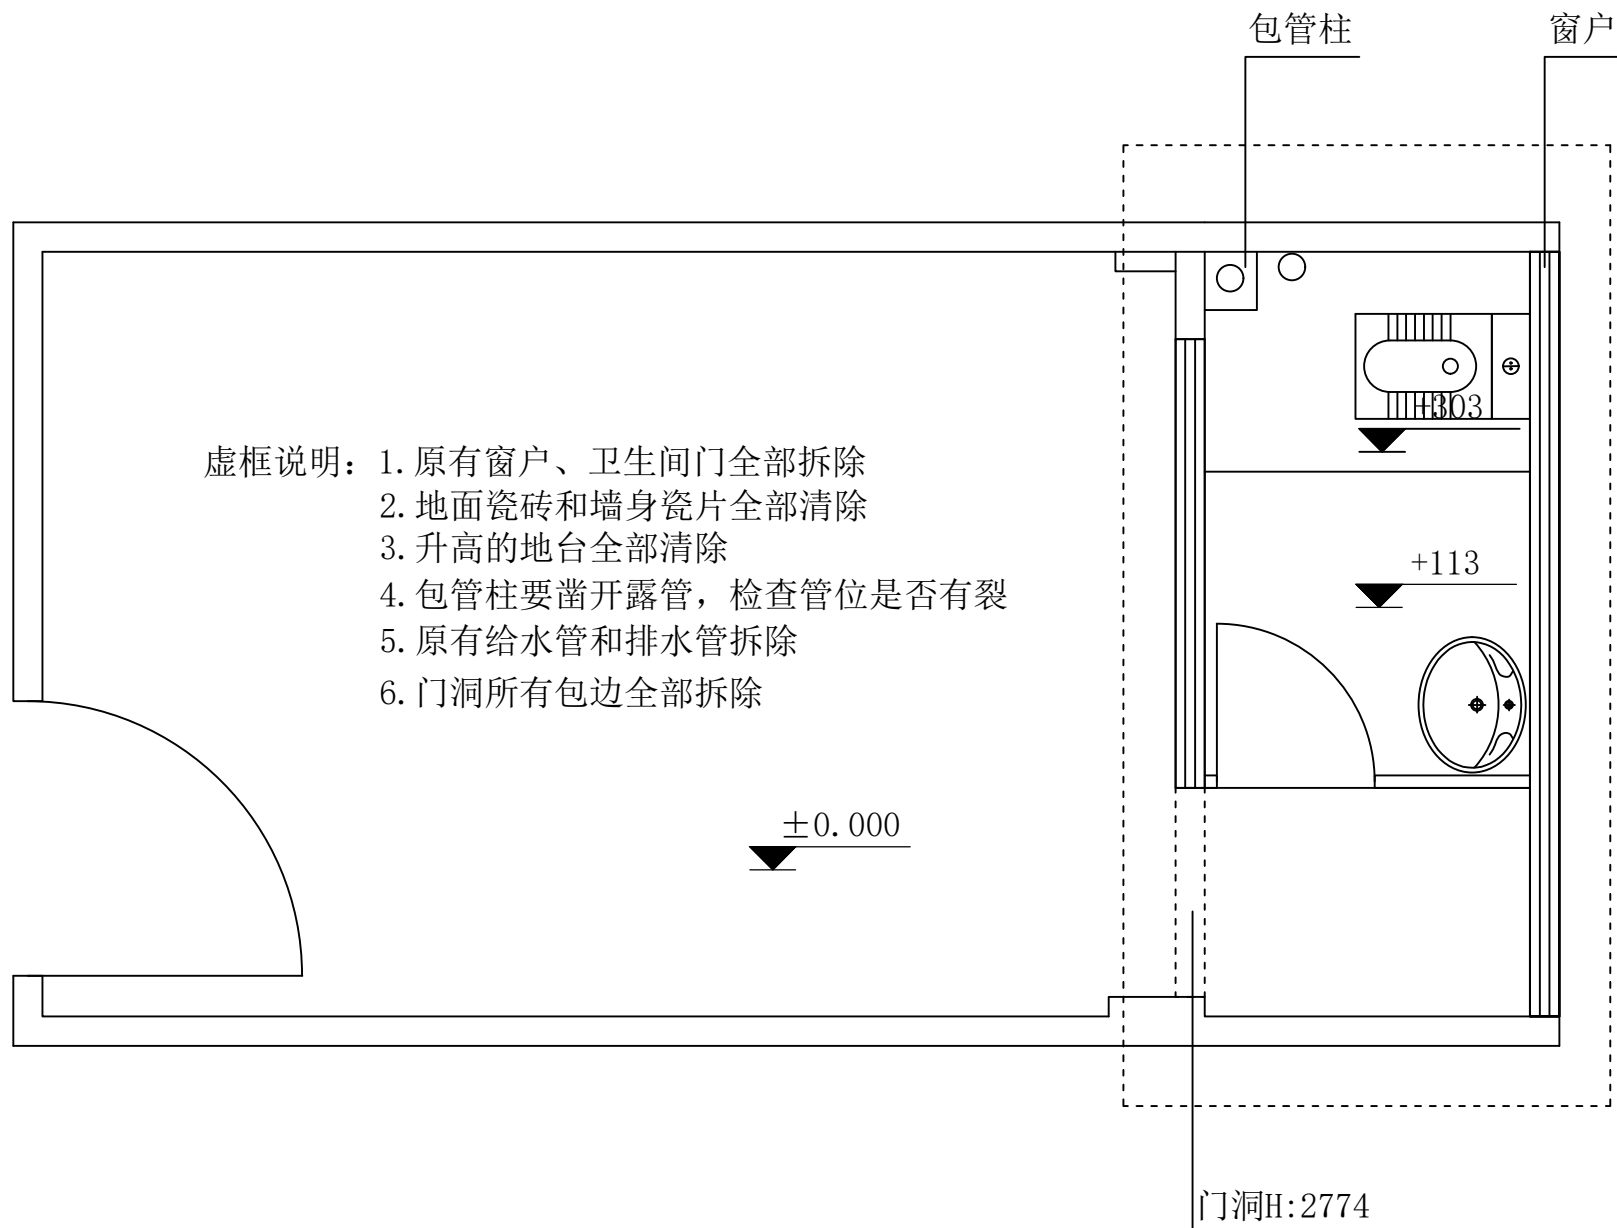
包管柱

窗户

虚框说明：1.原有窗户、卫生间门全部拆除
2.地面瓷砖和墙身瓷片全部清除
3.升高的地台全部清除
4.包管柱要凿开露管，检查管位是否有裂
5.原有给水管和排水管拆除
6.门洞所有包边全部拆除

+303

+113

$\pm$0.000

门洞H:2774